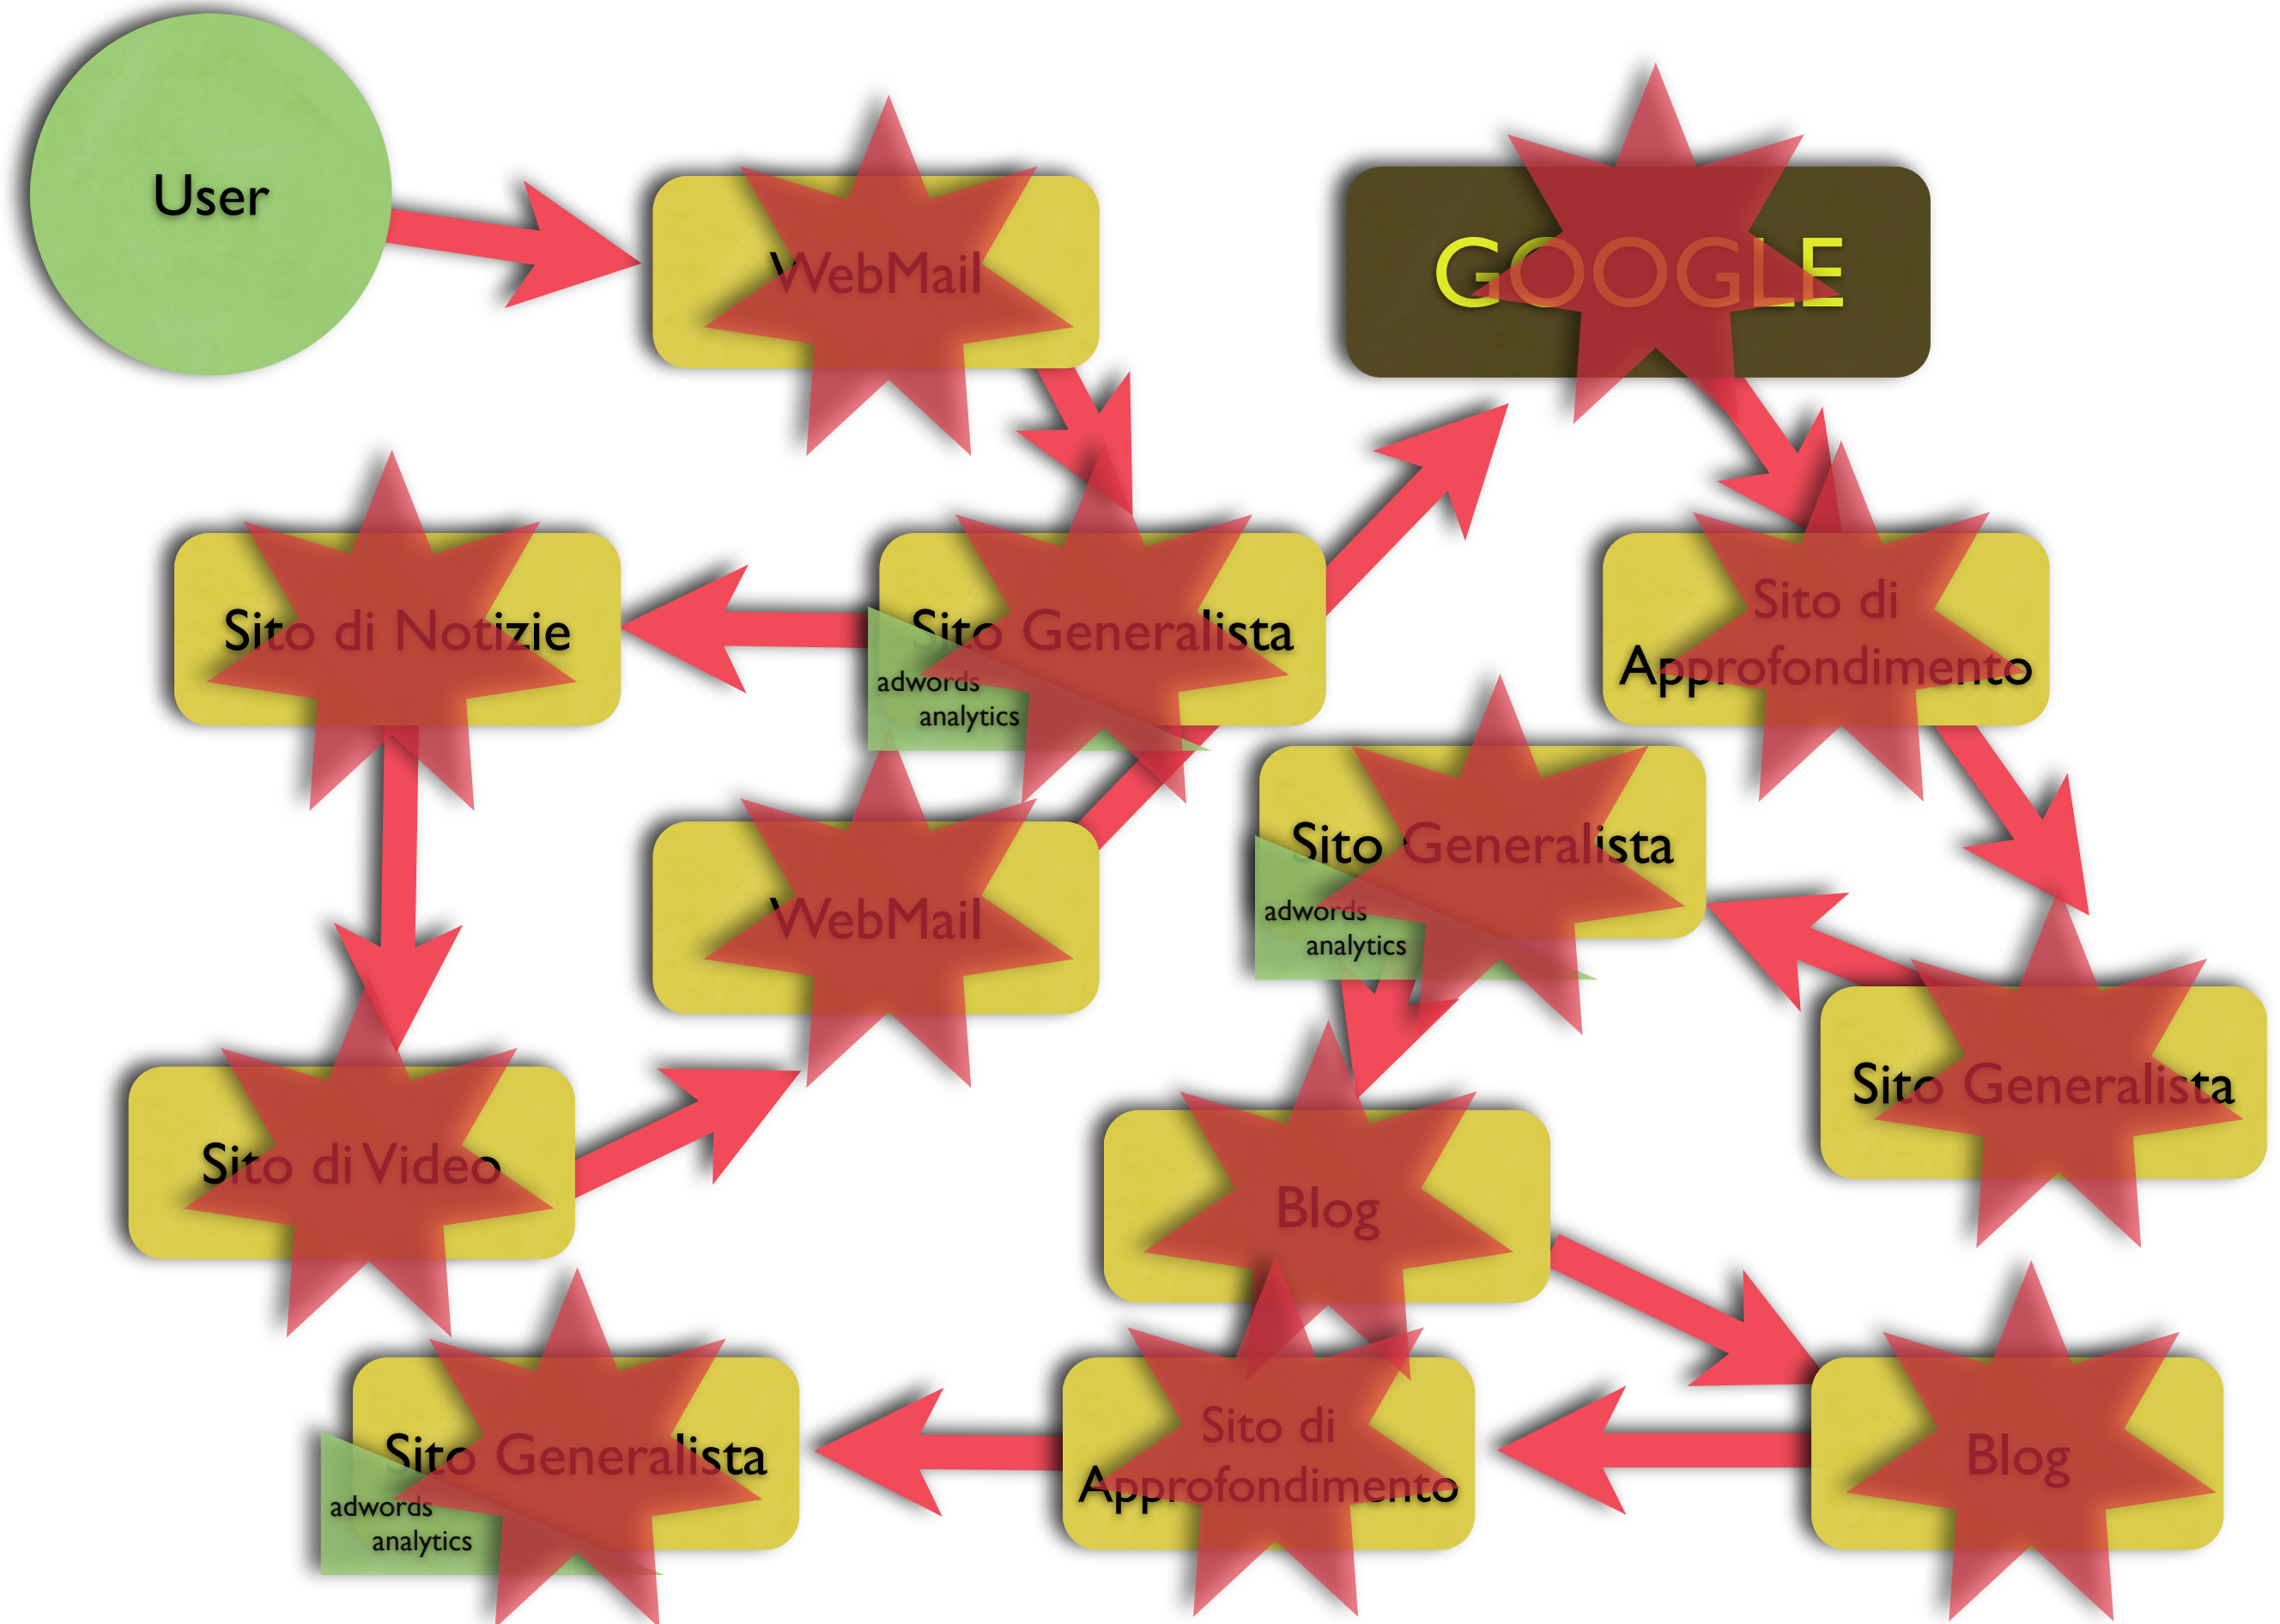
User

WebMail

GOOGLE

Sito di Notizie

Sito Generalista
adwords
analytics

Sito di Approfondimento

WebMail

Sito Generalista
adwords
analytics

Sito Generalista

Sito di Video

Blog

Sito Generalista
adwords
analytics

Sito di Approfondimento

Blog